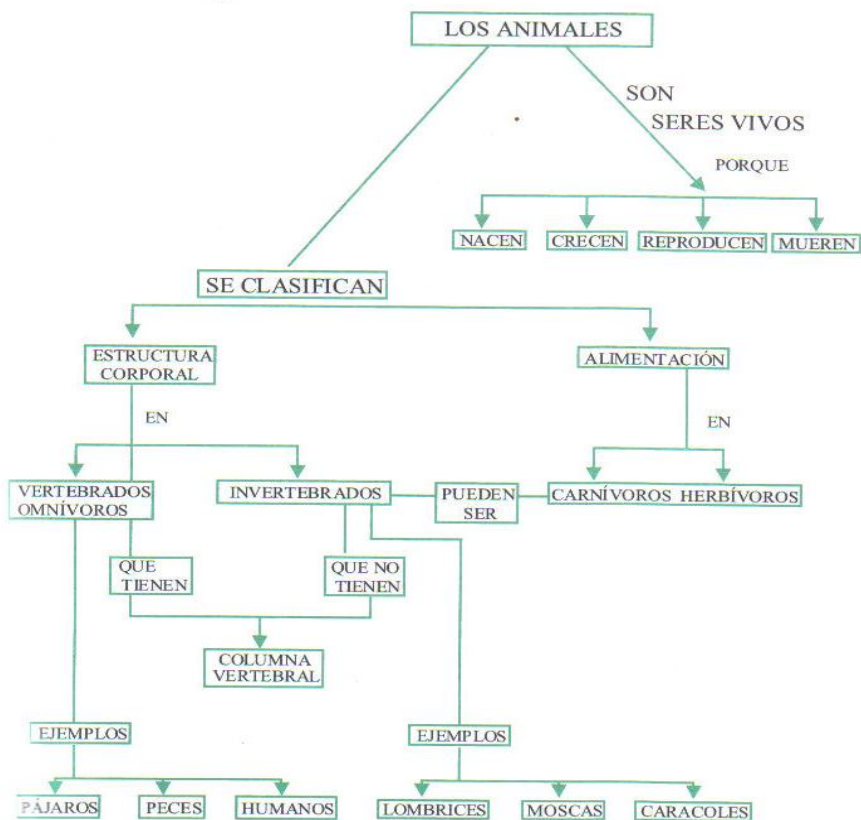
LOS ANIMALES

SON SERES VIVOS

PORQUE

NACEN
CRECEN
REPRODUCEN
MUEREN

SE CLASIFICAN

ESTRUCTURA CORPORAL

EN

ALIMENTACIÓN

EN

VERTEBRADOS OMNÍVOROS

INVERTEBRADOS

PUEDEN SER

CARNÍVOROS HERBÍVOROS

QUE TIENEN

QUE NO TIENEN

COLUMNA VERTEBRAL

EJEMPLOS

PÁJAROS
PECES
HUMANOS

EJEMPLOS

LOMBRICES
MOSCAS
CARACOLES